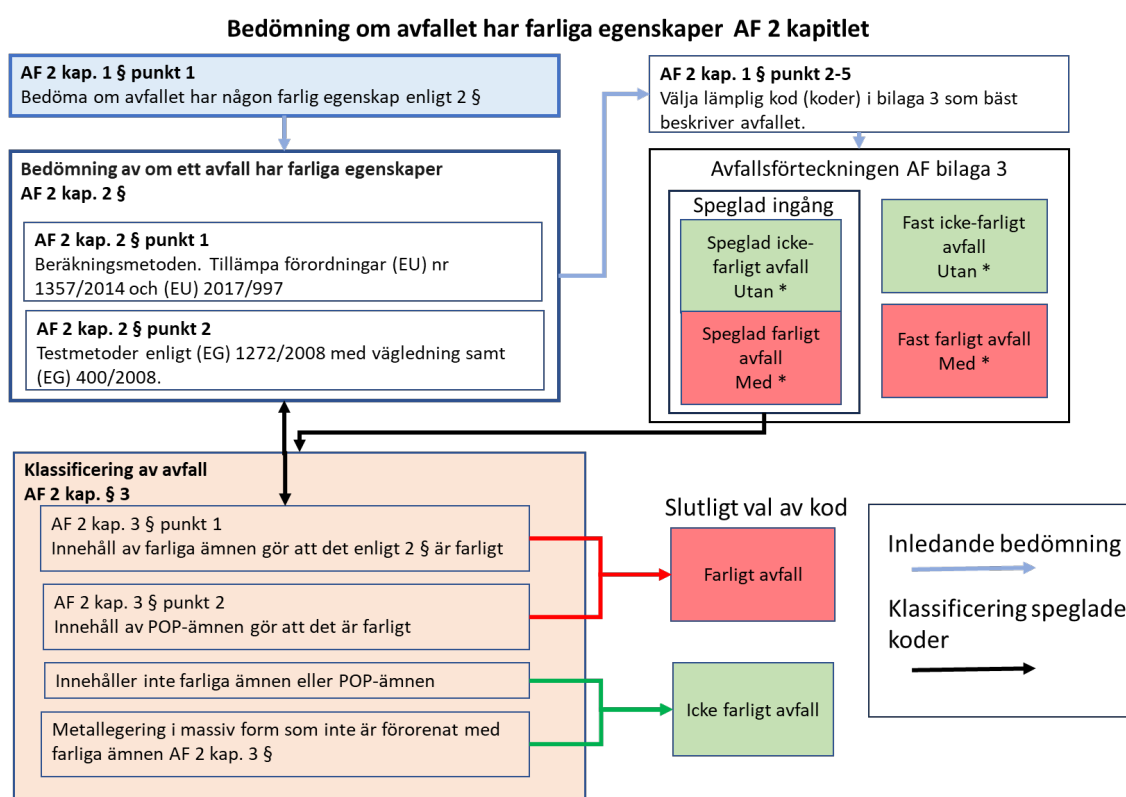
Bedömning om avfallet har farliga egenskaper AF 2 kapitlet

AF 2 kap. 1 § punkt 1
Bedöma om avfallet har någon farlig egenskap enligt 2 §

Bedömning av om ett avfall har farliga egenskaper
AF 2 kap. 2 §

AF 2 kap. 2 § punkt 1
Beräkningsmetoden. Tillämpa förordningar (EU) nr 1357/2014 och (EU) 2017/997

AF 2 kap. 2 § punkt 2
Testmetoder enligt (EG) 1272/2008 med vägledning samt (EG) 400/2008.

AF 2 kap. 1 § punkt 2-5
Välja lämplig kod (koder) i bilaga 3 som bäst beskriver avfallet.

Avfallsförteckningen AF bilaga 3

Speglad ingång

Speglad icke-farligt avfall
Utan *

Speglad farligt avfall
Med *

Fast icke-farligt avfall
Utan *

Fast farligt avfall
Med *

Klassificering av avfall
AF 2 kap. § 3

AF 2 kap. 3 § punkt 1
Innehåll av farliga ämnen gör att det enligt 2 § är farligt

AF 2 kap. 3 § punkt 2
Innehåll av POP-ämnen gör att det är farligt

Innehåller inte farliga ämnen eller POP-ämnen

Metallegering i massiv form som inte är förorenat med farliga ämnen AF 2 kap. 3 §

Slutligt val av kod

Farligt avfall

Icke farligt avfall

Inledande bedömning

Klassificering speglade koder